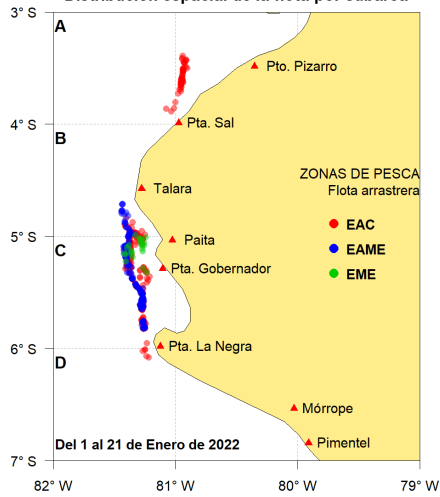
Distribución espacial de la flota por caladero

3° S
4° S
5° S
6° S
7° S

A
B
C
D

Pto. Pizarro
Pta. Sal
Talara
Paita
Pta. Gobernador
Pta. La Negra
Mórrope
Pimentel

ZONAS DE PESCA
Flota arrastrera
EAC
EAME
EME

Del 1 al 21 de Enero de 2022

82° W
81° W
80° W
79° W